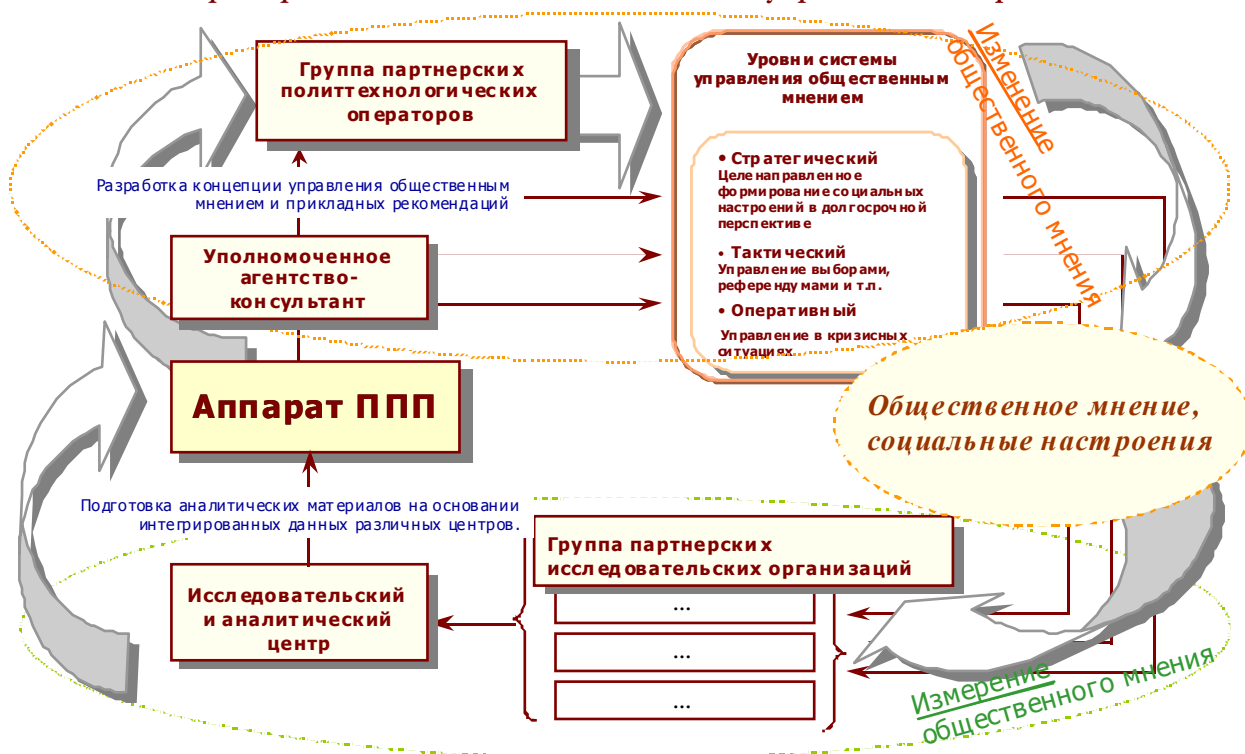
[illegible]

Группа партнерских политтехнологических операторов

Уровни системы управления общественным мнением

• Стратегический
Целенаправленное формирование социальных настроений в долгосрочной перспективе

• Тактический
Управление выборами, референдумами и т.п.

• Оперативный
Управление в кризисных ситуациях

Изменение общественного мнения

Разработка концепции управления общественным мнением и прикладных рекомендаций

Уполномоченное агентство-консультант

Аппарат ППП

Общественное мнение, социальные настроения

Подготовка аналитических материалов на основании интегрированных данных различных центров.

Группа партнерских исследовательских организаций

...

...

...

Исследовательский и аналитический центр

Измерение общественного мнения